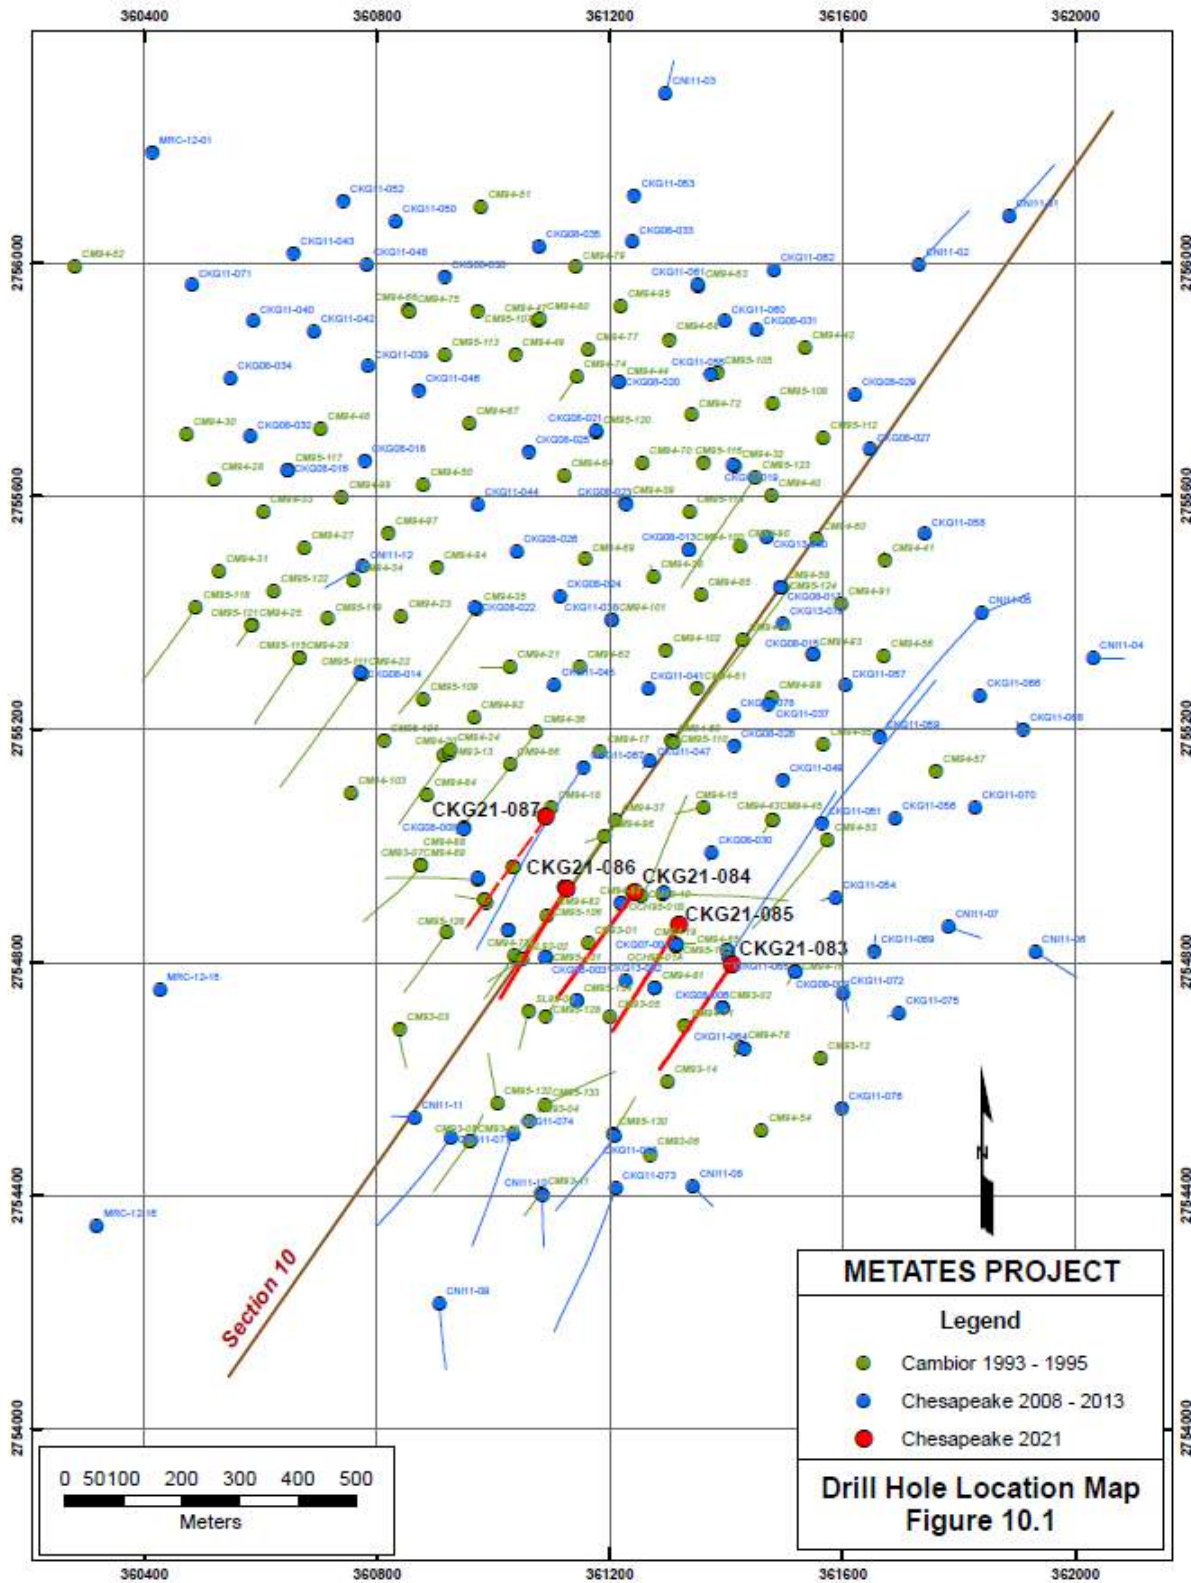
360400 360800 361200 361600 362000

2756000 2755600 2755200 2754800 2754400 2754000

CNI11-03
MRC-12-01
CKG11-052
CKG11-050
CM94-51
CKG11-053
CKG08-036
CKG08-033
CM94-52
CKG11-043
CKG11-048
CKG08-030
CM94-79
CKG11-061
CM94-83
CKG11-062
CNI11-02
CNI11-01
CKG11-071
CKG11-040
CKG11-042
CM94-66
CM94-75
CM94-47
CM95-107
CM94-80
CM94-95
CKG11-060
CKG08-031
CKG08-034
CKG11-039
CM95-113
CM94-49
CM94-77
CM94-68
CM94-42
CKG11-046
CM94-74
CM94-44
CKG08-020
CM95-105
CKG08-029
CM94-30
CKG08-032
CM94-46
CM94-67
CKG08-021
CM95-120
CM94-72
CM95-108
CKG08-025
CM95-112
CKG08-027
CKG08-016
CM95-117
CKG08-018
CM94-28
CM94-50
CM94-64
CM94-70
CM95-115
CM94-32
CM95-123
CM94-40
CM94-99
CM94-33
CKG11-044
CKG08-023
CM94-39
CM95-116
CKG11-058
CM94-97
CM94-27
CKG08-026
CKG08-013
CM94-60
CM94-31
CNI11-12
CM94-34
CM94-84
CM94-69
CM94-26
CM94-41
CM95-122
CM94-35
CKG08-024
CM94-58
CM95-124
CM94-91
CM95-118
CM95-121
CM94-25
CM95-119
CM94-23
CKG08-022
CKG11-038
CM94-101
CKG08-017
CKG13-078
CNI11-05
CM95-11
CM94-29
CM95-111
CM94-22
CKG08-014
CM94-21
CM94-62
CM94-102
CKG08-019
CM94-63
CM94-56
CNI11-04
CM95-109
CKG11-045
CKG11-041
CM94-61
CKG11-057
CKG11-066
CM94-92
CM94-36
CM94-98
CKG11-037
CKG08-028
CKG11-059
CKG11-068
CM94-24
CM93-13
CM94-17
CM95-110
CM94-86
CKG11-047
CM94-103
CM94-84
CM94-57
CKG11-049
CKG21-087
CM94-16
CM94-37
CM94-15
CM94-43
CM94-45
CKG11-051
CKG11-056
CKG11-070
CKG08-009
CM94-96
CM94-53
CM94-88
CKG08-030
CM93-07
CM94-89
CKG21-086
CKG21-084
CKG11-054
CM94-82
CM95-126
CKG21-085
CM95-125
CM93-01
CKG21-083
CNI11-07
CKG11-069
CNI11-06
MRC-12-15
CKG08-003
CKG13-002
CKG11-072
CM94-81
CKG08-006
CM93-02
CKG11-075
CM93-03
CM95-128
CM93-05
CKG11-064
CM94-76
CM93-12
CM93-14
CM95-132
CM95-133
CKG11-076
CNI11-11
CM93-04
CKG11-074
CM95-130
CM94-54
CM93-08
CM93-06
CNI11-10
CM93-11
CKG11-073
CNI11-08
MRC-12-16
CNI11-09

Section 10

N

0 50100 200 300 400 500
Meters

METATES PROJECT

Legend
Cambior 1993 - 1995
Chesapeake 2008 - 2013
Chesapeake 2021

Drill Hole Location Map
Figure 10.1